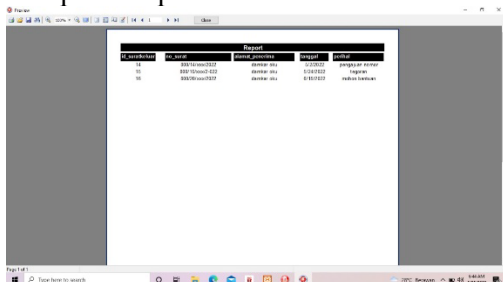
Preview

100%

Close

Report

| id_suratkeluar | no_surat | alamat_penerima | tanggal | perihal |
|---|---|---|---|---|
| 14 | 003/14/xxx/2022 | damkar situ | 5/3/2022 | pengajuan mm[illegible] |
| 15 | 000/15/xxx/2022 | damkar situ | 5/26/2022 | teguran |
| 16 | 003/20/xxx/2022 | damkar situ | 6/15/2022 | mohon bantuan |

Page 1 of 1

Type here to search

29°C Berawan